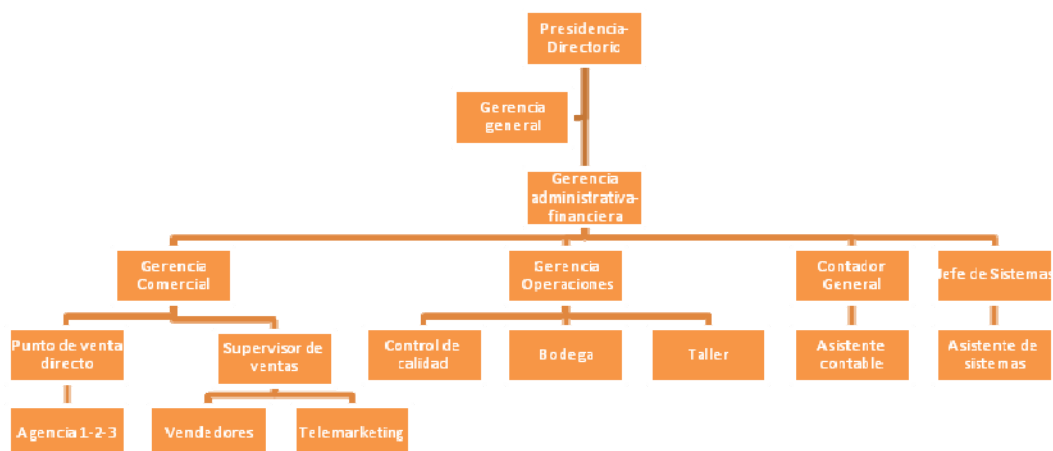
Presidencia-Directorio

Gerencia general

Gerencia administrativa-financiera

Gerencia Comercial

Gerencia Operaciones

Contador General

Jefe de Sistemas

Punto de venta directo

Supervisor de ventas

Control de calidad

Bodega

Taller

Asistente contable

Asistente de sistemas

Agencia 1-2-3

Vendedores

Telemarketing